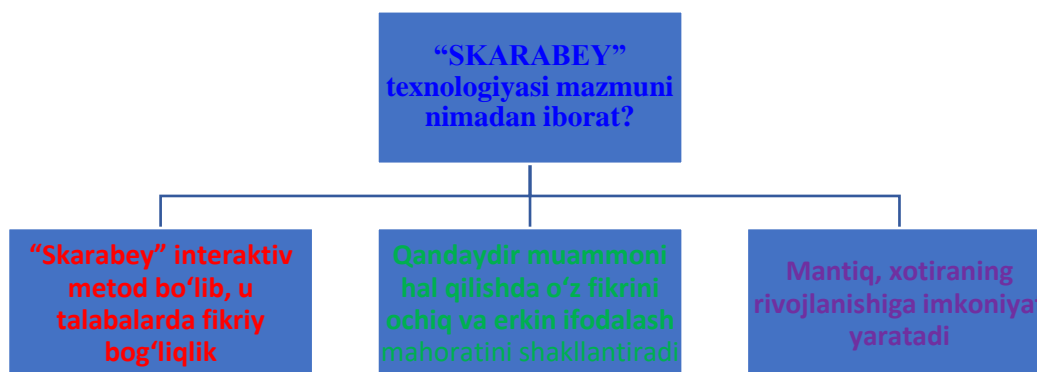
“SKARABEY” texnologiyasi mazmuni nimadan iborat?

“Skarabey” interaktiv metod bo‘lib, u talabalarda fikriy bog‘liqlik

Qandaydir muammoni hal qilishda o‘z fikrini ochiq va erkin ifodalash mahoratini shakllantiradi

Mantiq, xotiraning rivojlanishiga imkoniyat yaratadi